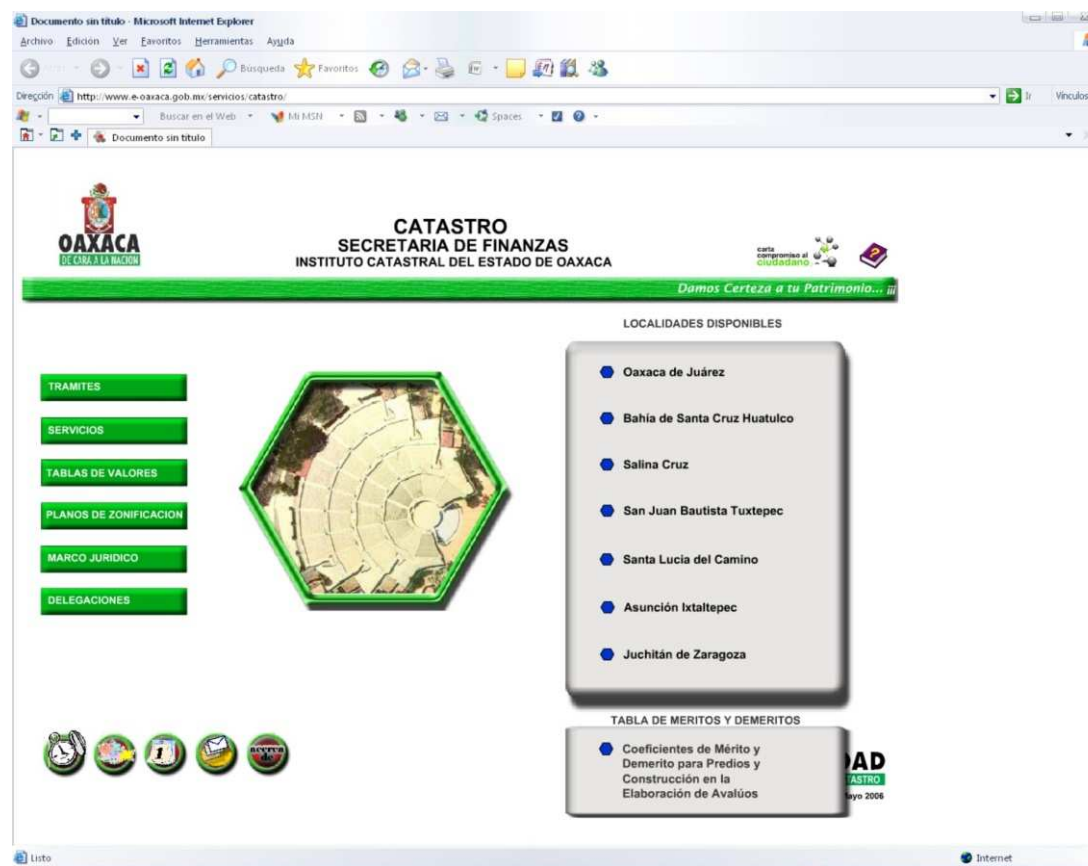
Documento sin título - Microsoft Internet Explorer

Archivo Edición Ver Favoritos Herramientas Ayuda

Búsqueda Favoritos

Dirección http://www.e-oaxaca.gob.mx/servicios/catastro/

Ir Vínculos

Buscar en el Web Mi MSN Spaces

Documento sin título

OAXACA
DE CARA A LA NACION

CATASTRO
SECRETARIA DE FINANZAS
INSTITUTO CATASTRAL DEL ESTADO DE OAXACA

carta compromiso al ciudadano

Damos Certeza a tu Patrimonio... ¡¡¡

TRAMITES

SERVICIOS

TABLAS DE VALORES

PLANOS DE ZONIFICACION

MARCO JURIDICO

DELEGACIONES

LOCALIDADES DISPONIBLES

Oaxaca de Juárez

Bahía de Santa Cruz Huatulco

Salina Cruz

San Juan Bautista Tuxtepec

Santa Lucia del Camino

Asunción Ixtaltepec

Juchitán de Zaragoza

TABLA DE MERITOS Y DEMERITOS

Coeficientes de Mérito y Demerito para Predios y Construcción en la Elaboración de Avalúos

AD
ASTRO
ayo 2006

Listo

Internet